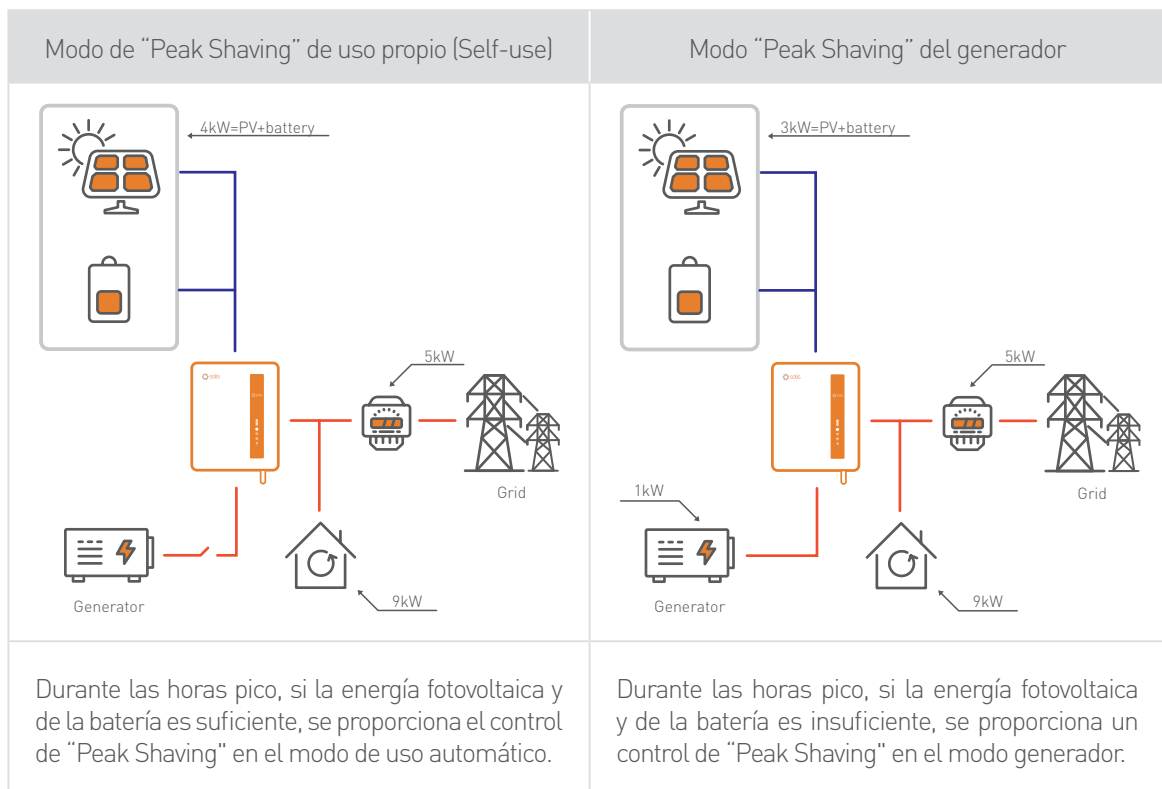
Modo de “Peak Shaving” de uso propio (Self-use)

4kW=PV+battery

5kW

Grid

Generator

9kW

Durante las horas pico, si la energía fotovoltaica y de la batería es suficiente, se proporciona el control de “Peak Shaving” en el modo de uso automático.

Modo “Peak Shaving” del generador

3kW=PV+battery

5kW

Grid

1kW

Generator

9kW

Durante las horas pico, si la energía fotovoltaica y de la batería es insuficiente, se proporciona un control de “Peak Shaving” en el modo generador.